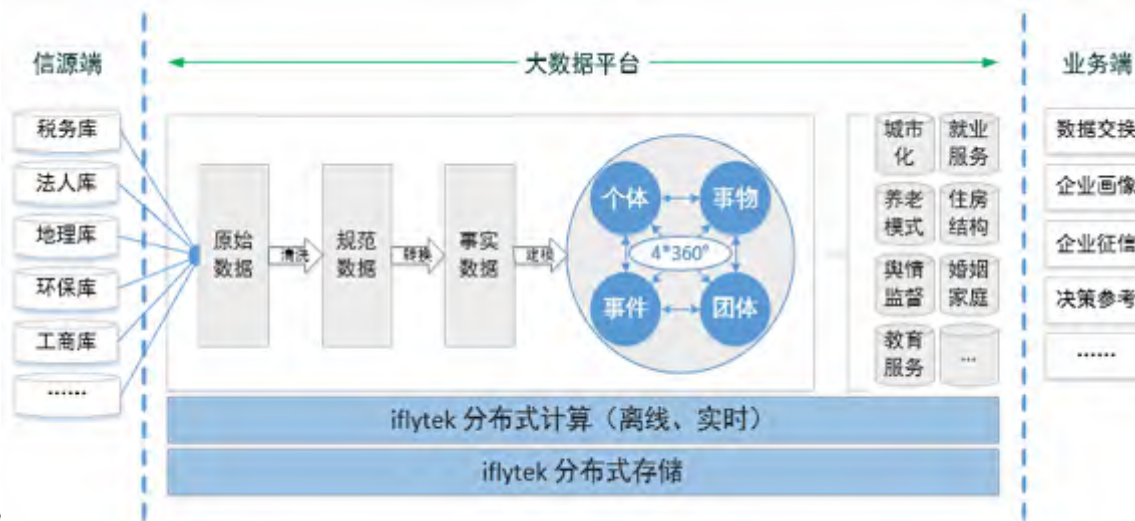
信源端

大数据平台

业务端

税务库

法人库

地理库

环保库

工商库

......

原始数据

清洗

规范数据

转换

事实数据

建模

个体

事物

4*360°

事件

团体

城市化

就业服务

养老模式

住房结构

舆情监督

婚姻家庭

教育服务

...

数据交换

企业画像

企业征信

决策参考

......

iflytek 分布式计算（离线、实时）

iflytek 分布式存储